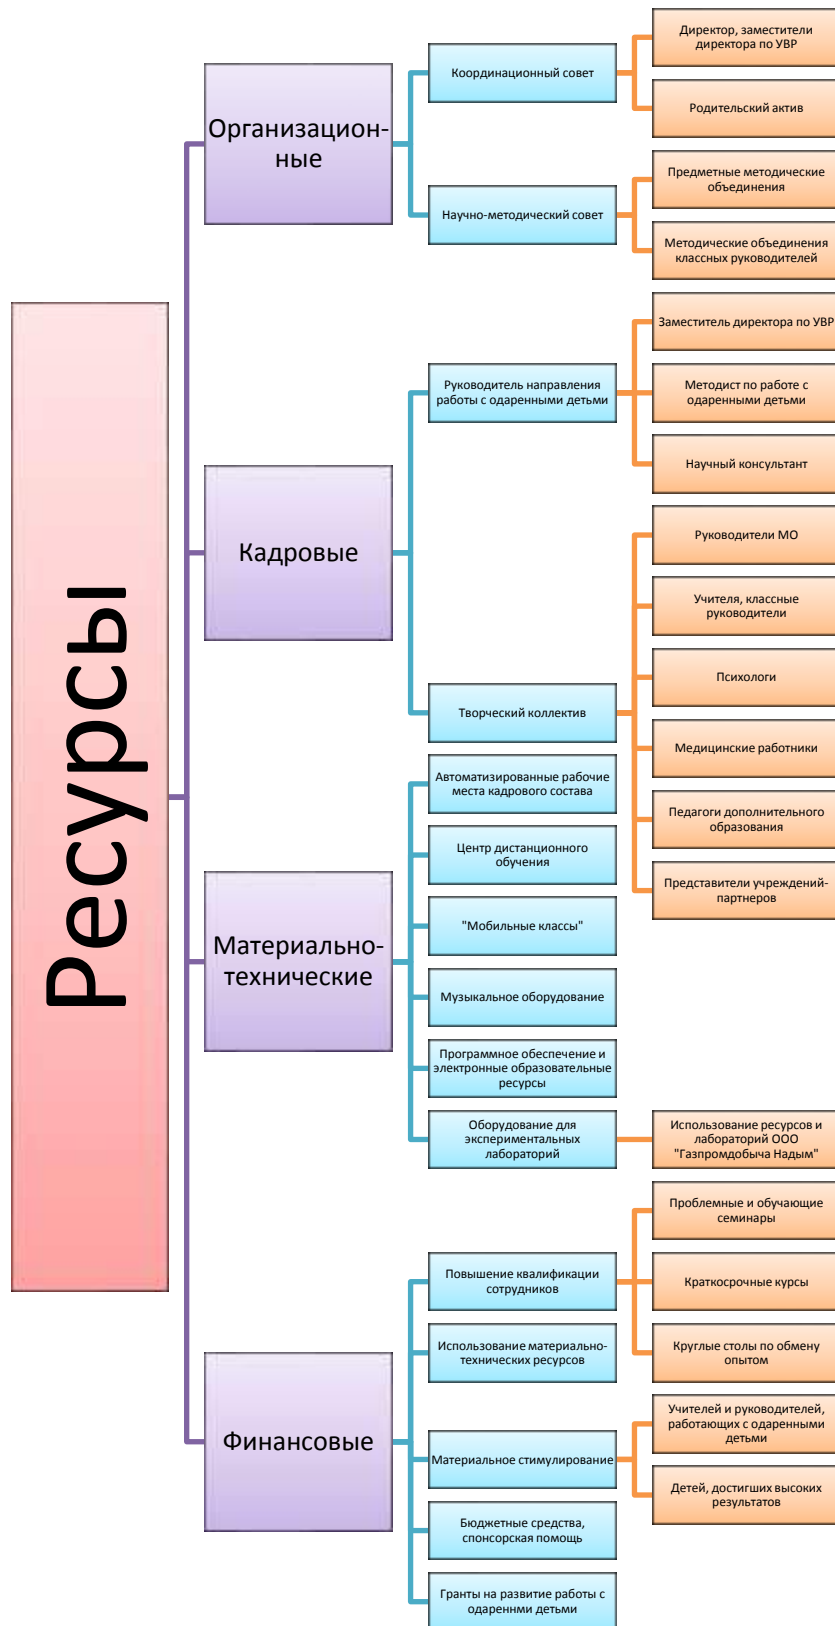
Ресурсы

Организационные

Координационный совет

Директор, заместители директора по УВР

Родительский актив

Научно-методический совет

Предметные методические объединения

Методические объединения классных руководителей

Кадровые

Руководитель направления работы с одаренными детьми

Заместитель директора по УВР

Методист по работе с одаренными детьми

Научный консультант

Творческий коллектив

Руководители МО

Учителя, классные руководители

Психологи

Медицинские работники

Педагоги дополнительного образования

Представители учреждений-партнеров

Материально-технические

Автоматизированные рабочие места кадрового состава

Центр дистанционного обучения

"Мобильные классы"

Музыкальное оборудование

Программное обеспечение и электронные образовательные ресурсы

Оборудование для экспериментальных лабораторий

Использование ресурсов и лабораторий ООО "Газпромдобыча Надым"

Финансовые

Повышение квалификации сотрудников

Проблемные и обучающие семинары

Краткосрочные курсы

Круглые столы по обмену опытом

Использование материально-технических ресурсов

Материальное стимулирование

Учителей и руководителей, работающих с одаренными детьми

Детей, достигших высоких результатов

Бюджетные средства, спонсорская помощь

Гранты на развитие работы с одаренними детьми